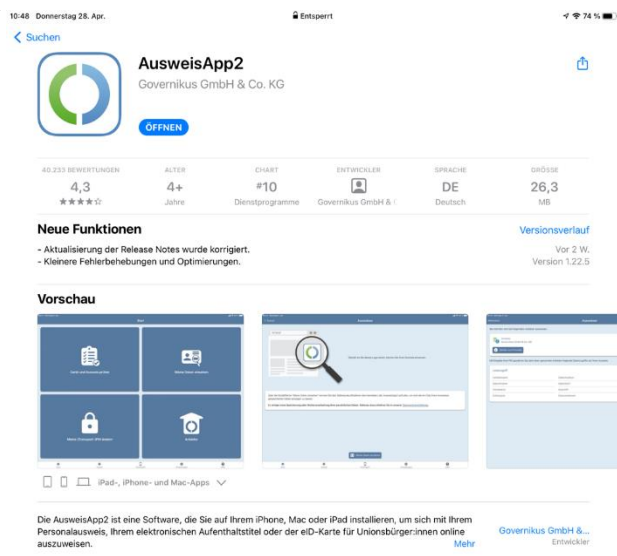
10:48 Donnerstag 28. Apr.

Entsperrt

74 %

Suchen

AusweisApp2

Governikus GmbH & Co. KG

ÖFFNEN

40.233 BEWERTUNGEN
4,3
★★★★☆

ALTER
4+
Jahre

CHART
#10
Dienstprogramme

ENTWICKLER
Governikus GmbH & C

SPRACHE
DE
Deutsch

GRÖSSE
26,3
MB

Neue Funktionen

Versionsverlauf

- Aktualisierung der Release Notes wurde korrigiert.
- Kleinere Fehlerbehebungen und Optimierungen.

Vor 2 W.
Version 1.22.5

Vorschau

iPad-, iPhone- und Mac-Apps

Die AusweisApp2 ist eine Software, die Sie auf Ihrem iPhone, Mac oder iPad installieren, um sich mit Ihrem Personalausweis, Ihrem elektronischen Aufenthaltstitel oder der eID-Karte für Unionsbürger:innen online auszuweisen.

Mehr

Governikus GmbH &...
Entwickler